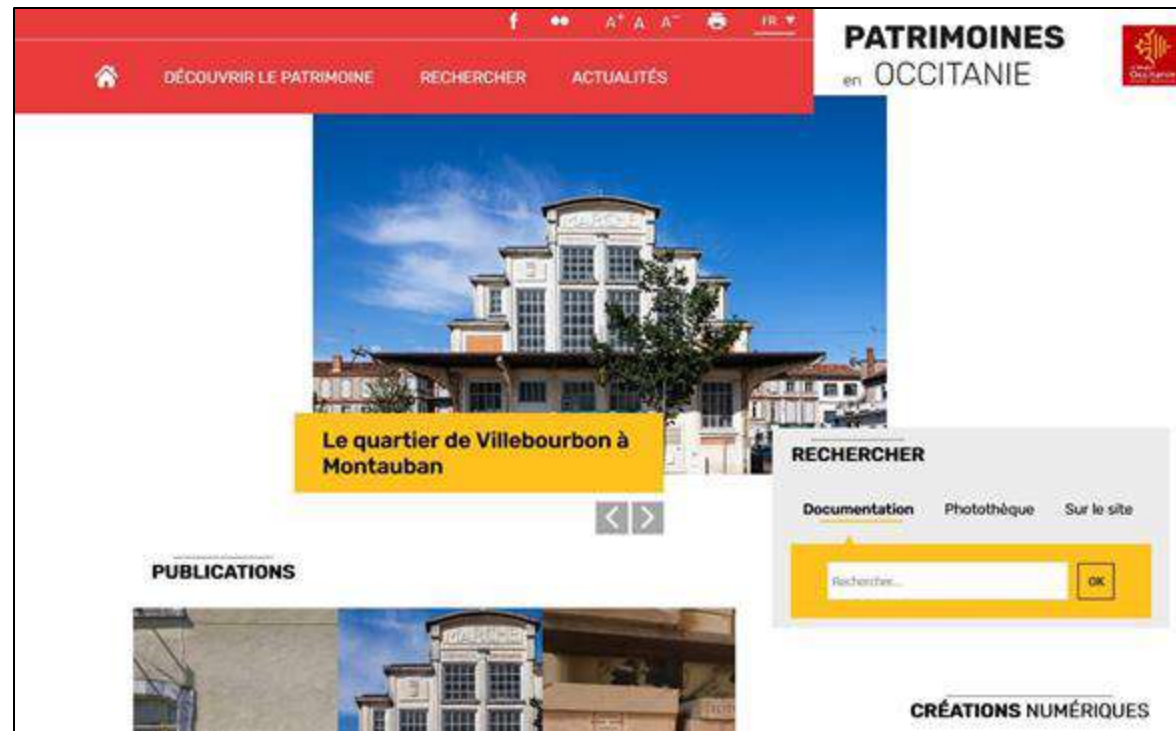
f A⁺ A A⁻ FR ▼

DÉCOUVRIR LE PATRIMOINE RECHERCHER ACTUALITÉS

PATRIMOINES en OCCITANIE

MARCHÉ

Le quartier de Villebourbon à Montauban

RECHERCHER

Documentation Photothèque Sur le site

Rechercher... OK

PUBLICATIONS

MARCHÉ

CRÉATIONS NUMÉRIQUES